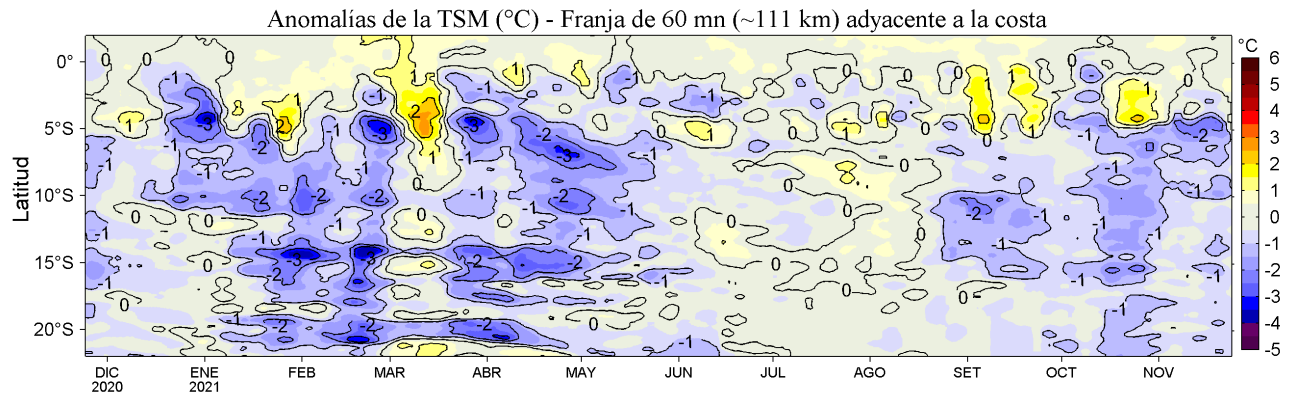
Anomalías de la TSM (°C) - Franja de 60 mn (~111 km) adyacente a la costa

Latitud

0°
5°S
10°S
15°S
20°S

DIC 2020
ENE 2021
FEB
MAR
ABR
MAY
JUN
JUL
AGO
SET
OCT
NOV

°C
6
5
4
3
2
1
0
-1
-2
-3
-4
-5

0 0 0 -1 -1 1 -1 -3 -2 -1 -1 -2 -1 -1 -2 -2 -1 2 1 -1 -3 -2 -1 -2 -3 -1 -1 -2 -1 0 -1 0 1 0 -1 -1 -1 -1 -2 -3 0 0 -1 -1 1 -1 1 -1 -1 0 0 -1 -2 1 0 1 0 1 -1 -2 1 0 -1 -1 -1 0 1 -1 -1 -1 -2 0 0 -1 -2 -2 0 -1 -1 -1 -1 -2 -1 0 0 0 -1 0 -2 -1 -1 -1 0 -1 -3 -3 -2 -2 -1 0 0 -1 -2 -2 -2 0 -1 -1 0 0 -1 -1 -2 -2 -2 0 0 -1 -1 -1 -1